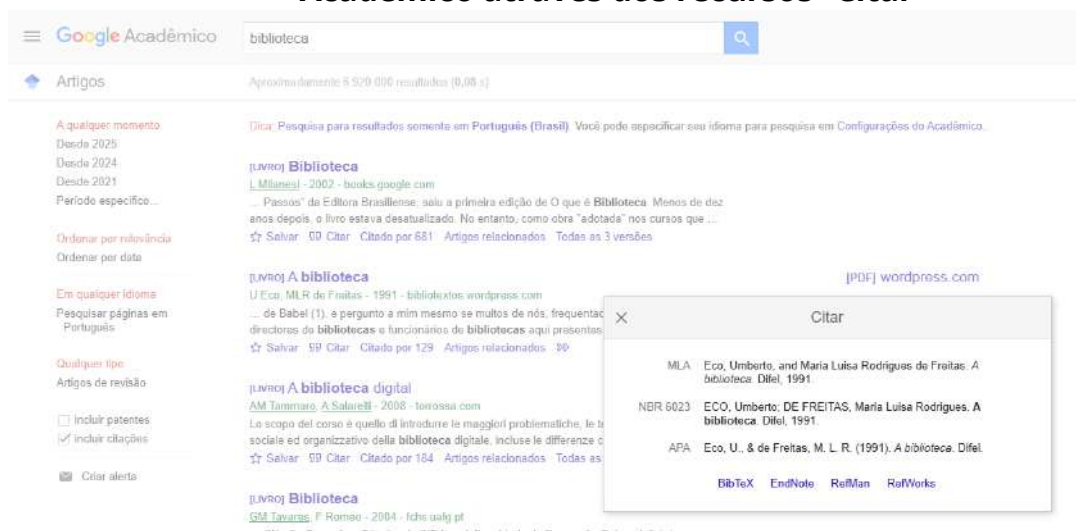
Acadêmico através dos recursos "Citar"

Google Acadêmico

biblioteca

Artigos

Aproximadamente 6 920 000 resultados (0,08 s)

A qualquer momento
Desde 2025
Desde 2024
Desde 2021
Período específico...

Ordenar por relevância
Ordenar por data

Em qualquer idioma
Pesquisar páginas em Português

Qualquer tipo
Artigos de revisão

Incluir patentes
Incluir citações

Criar alerta

Dica: Pesquisa para resultados somente em Português (Brasil). Você pode especificar seu idioma para pesquisa em Configurações do Acadêmico.

[LIVRO] Biblioteca
L Milanesi - 2002 - books.google.com
... Passos" da Editora Brasiliense, saiu a primeira edição de O que é Biblioteca. Menos de dez anos depois, o livro estava desatualizado. No entanto, como obra "adotada" nos cursos que ...
Salvar Citar Citado por 681 Artigos relacionados Todas as 3 versões

[LIVRO] A biblioteca
U Eco, MLR de Freitas - 1991 - bibliotextos.wordpress.com
... de Babel (1), e pergunto a mim mesmo se muitos de nós, frequentac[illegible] directores de bibliotecas e funcionários de bibliotecas aqui presentes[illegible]
Salvar Citar Citado por 129 Artigos relacionados

[PDF] wordpress.com

[LIVRO] A biblioteca digital
AM Tammaro, A Salarelli - 2008 - torrossa.com
Lo scopo del corso è quello di introdurre le maggiori problematiche, le t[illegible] sociale ed organizzativo della biblioteca digitale, incluse le differenze c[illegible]
Salvar Citar Citado por 184 Artigos relacionados Todas as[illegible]

[LIVRO] Biblioteca
GM Tavares, F Romão - 2004 - fchs.ualg.pt

Citar

MLA Eco, Umberto, and Maria Luisa Rodrigues de Freitas. A biblioteca. Difel, 1991.

NBR 6023 ECO, Umberto; DE FREITAS, Maria Luisa Rodrigues. A biblioteca. Difel, 1991.

APA Eco, U., & de Freitas, M. L. R. (1991). A biblioteca. Difel.

BibTeX EndNote RefMan RefWorks